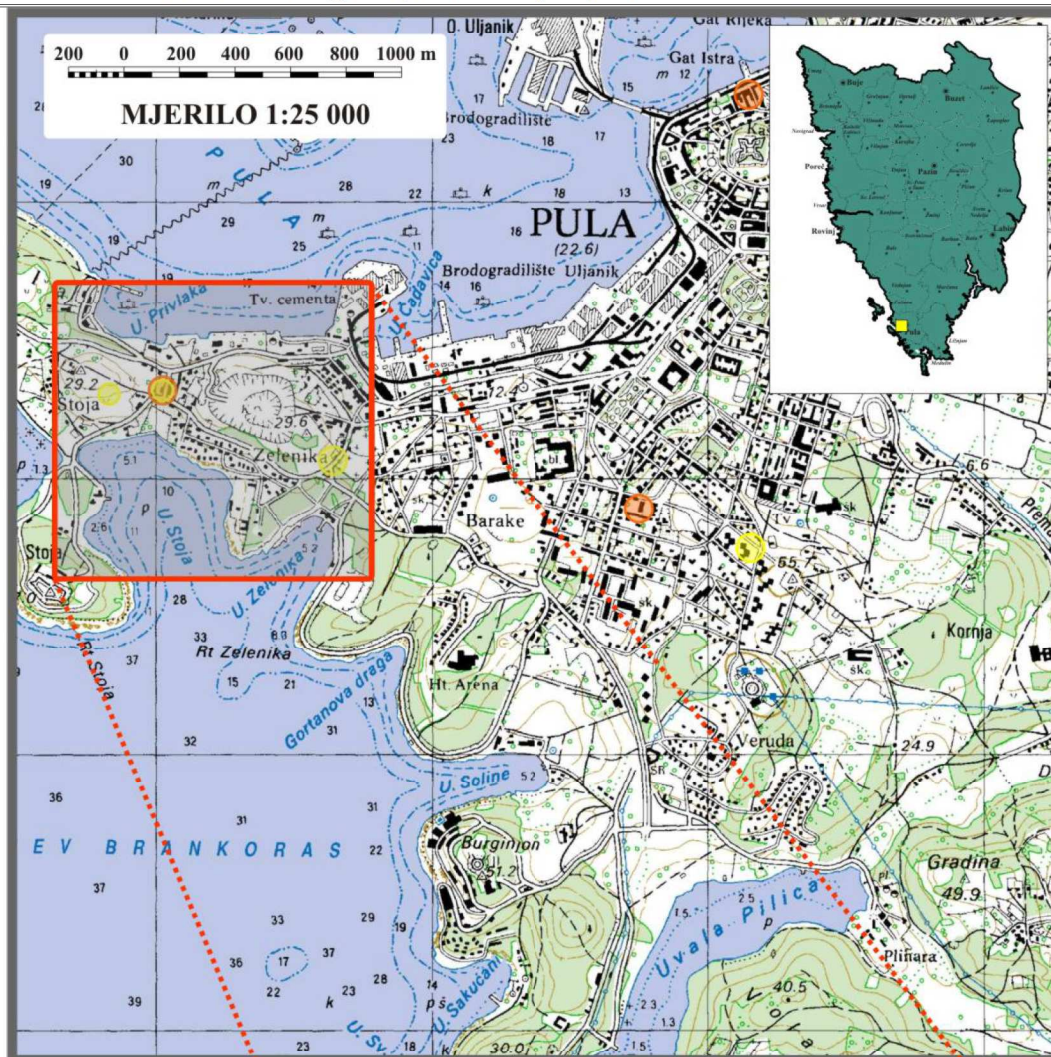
200 0 200 400 600 800 1000 m

MJERILO 1:25 000

O. Uljanik
Gat Rijeka
Gat Istra
Brodogradilište
PULA
(22.6)
Brodogradilište Uljanik
Tv. cementa
U. Privlaka
U. Cadavica
P U L A
Stoja
29.2
29.6
Zelenika
U. Stoja
Stoja
U. Zelenika
Rt Stoja
Rt Zelenika
Gortanova draga
Barake
Ht. Arena
Veruda
Kornja
U. Soline
Burginjon
51.2
E V B R A N K O R A S
Gradina
49.9
Uvala Pilica
Plinara
U. Sakučani
40.5
30.0
24.9
6.6
55.7
12.4
30
19
28
29
25
19
17
18
13
23
15
12
16
14
18
17
33
15
21
37
36
32
31
22
29
19
33
17
37
36
22
23
28
39
1.3
2.6
5.1
10
52
2.5
1.5
2.3
1.3

Buje
Buzet
Poreč
Pazin
Rovinj
Labin
Pula